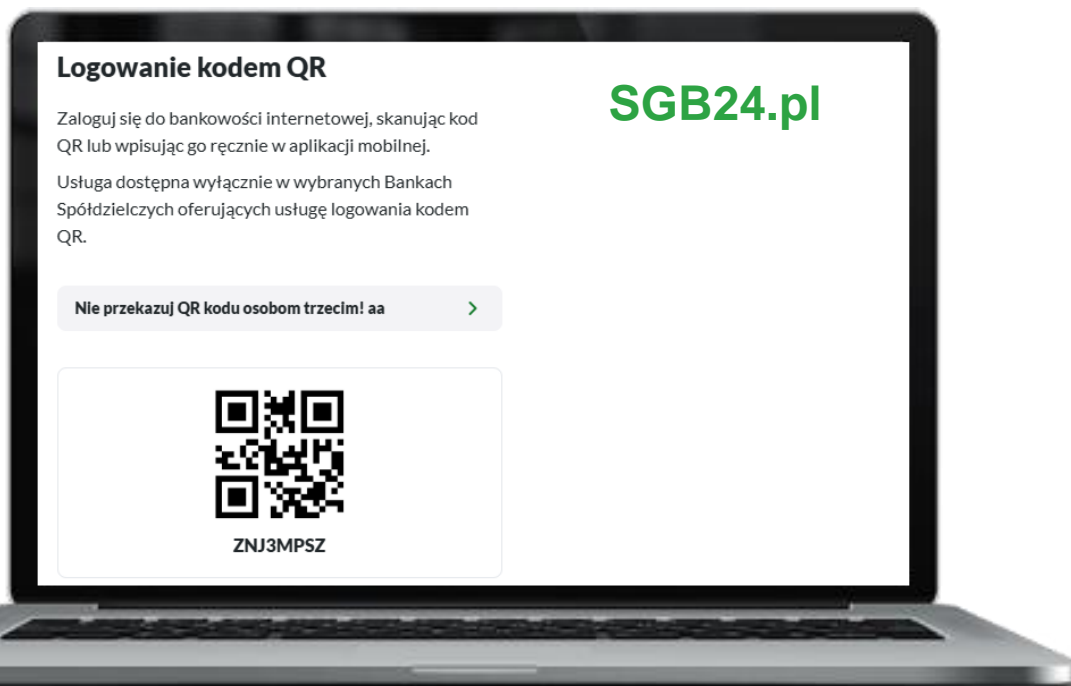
Logowanie kodem QR

SGB24.pl

Zaloguj się do bankowości internetowej, skanując kod QR lub wpisując go ręcznie w aplikacji mobilnej.

Usługa dostępna wyłącznie w wybranych Bankach Spółdzielczych oferujących usługę logowania kodem QR.

Nie przekazuj QR kodu osobom trzecim! aa

ZNJ3MPSZ